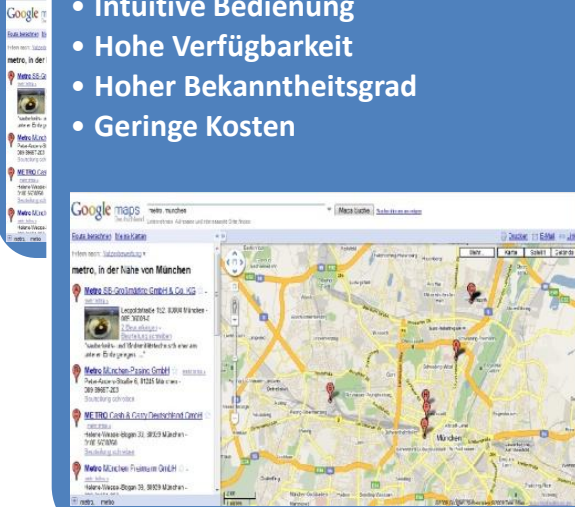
• Intuitive Bedienung
• Hohe Verfügbarkeit
• Hoher Bekanntheitsgrad
• Geringe Kosten

Google maps metro, münchen Maps-Suche

metro, in der Nähe von München

Metro SB-Großmärkte GmbH & Co. KG

Metro München-Pasing GmbH

METRO Cash & Carry Deutschland GmbH

Metro München Freimann GmbH

München